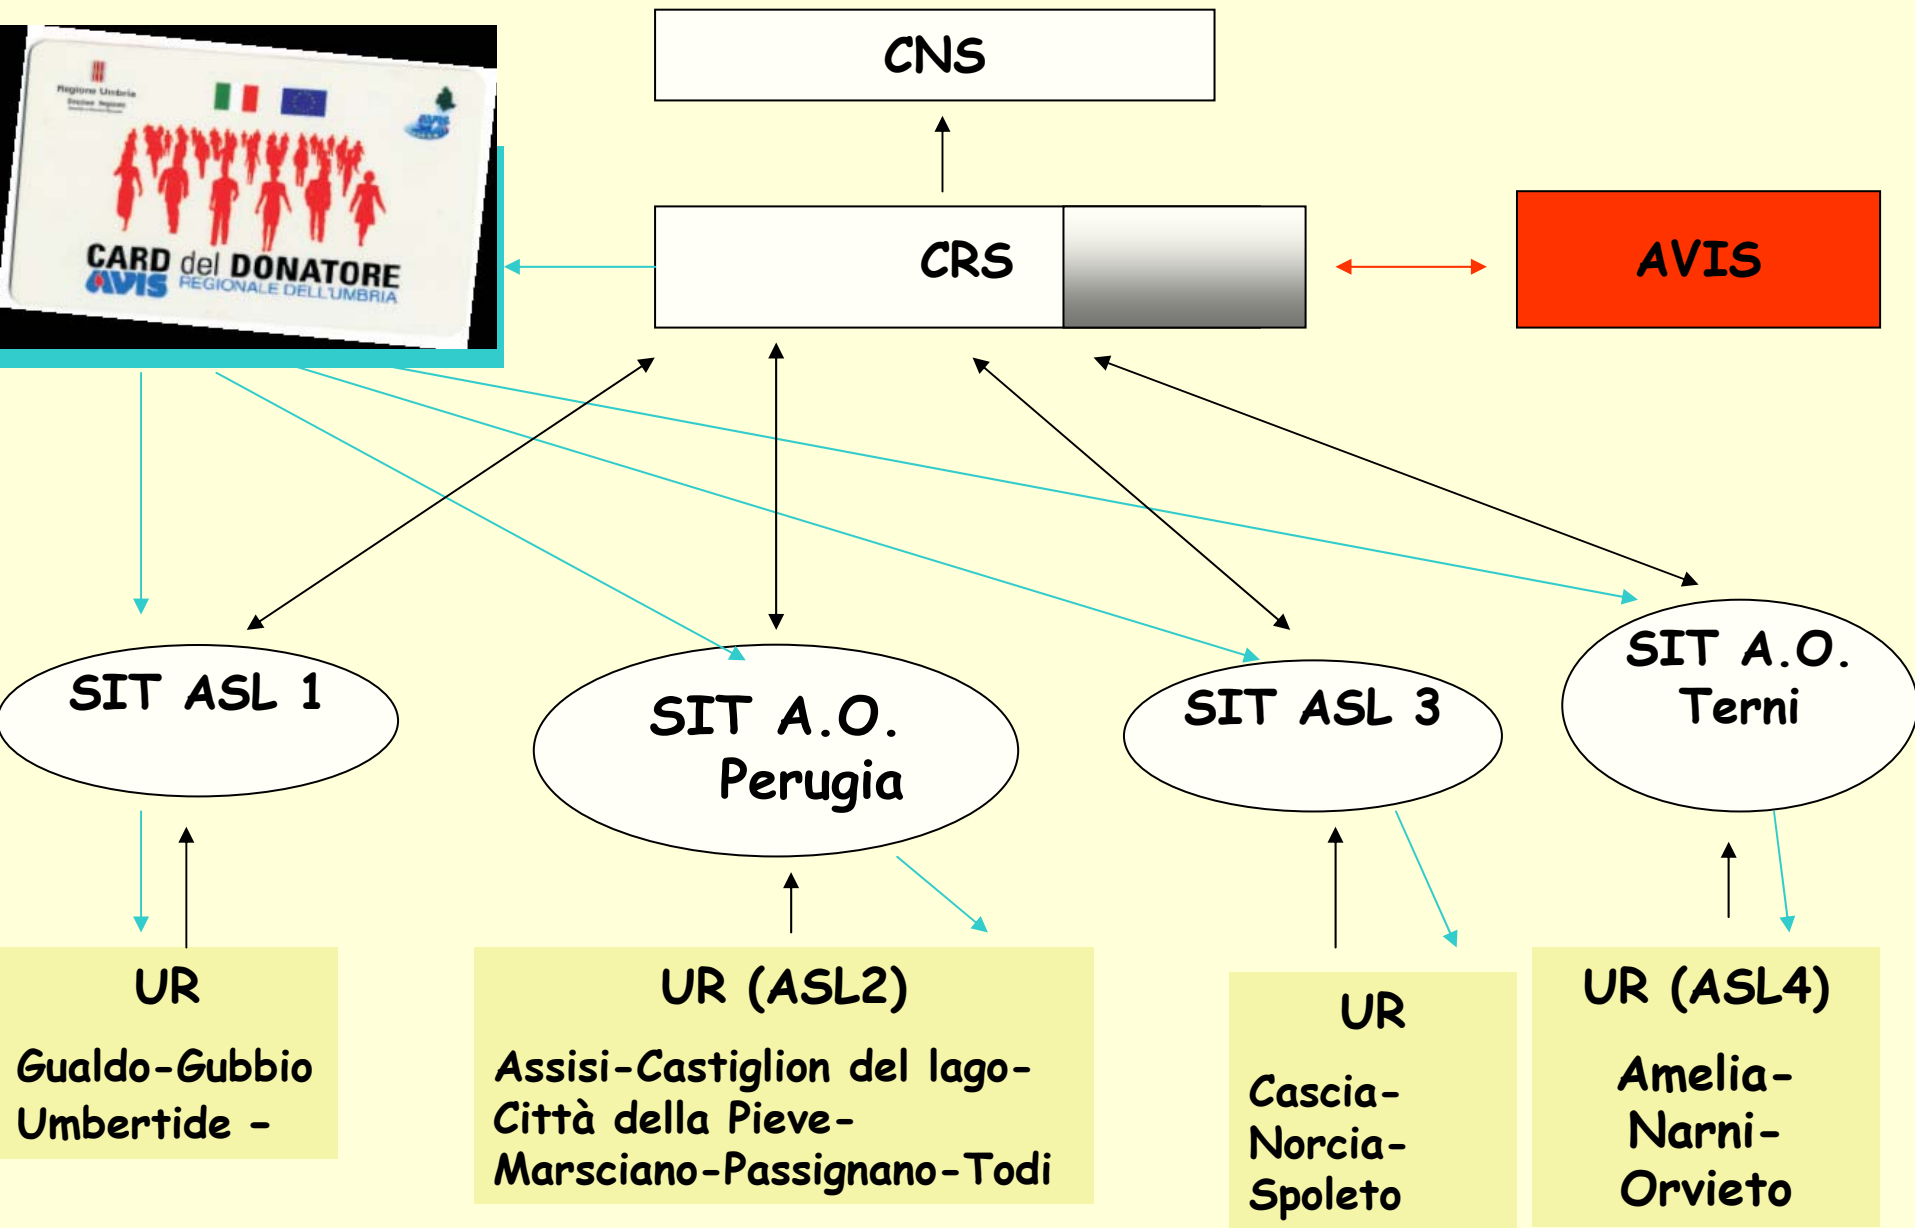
Regione Umbria

CARD del DONATORE
AVIS REGIONALE DELL'UMBRIA

CNS

CRS

AVIS

SIT ASL 1

SIT A.O. Perugia

SIT ASL 3

SIT A.O. Terni

UR

Gualdo-Gubbio Umbertide -

UR (ASL2)

Assisi-Castiglion del lago-Città della Pieve-Marsciano-Passignano-Todi

UR

Cascia-Norcia-Spoleto

UR (ASL4)

Amelia-Narni-Orvieto